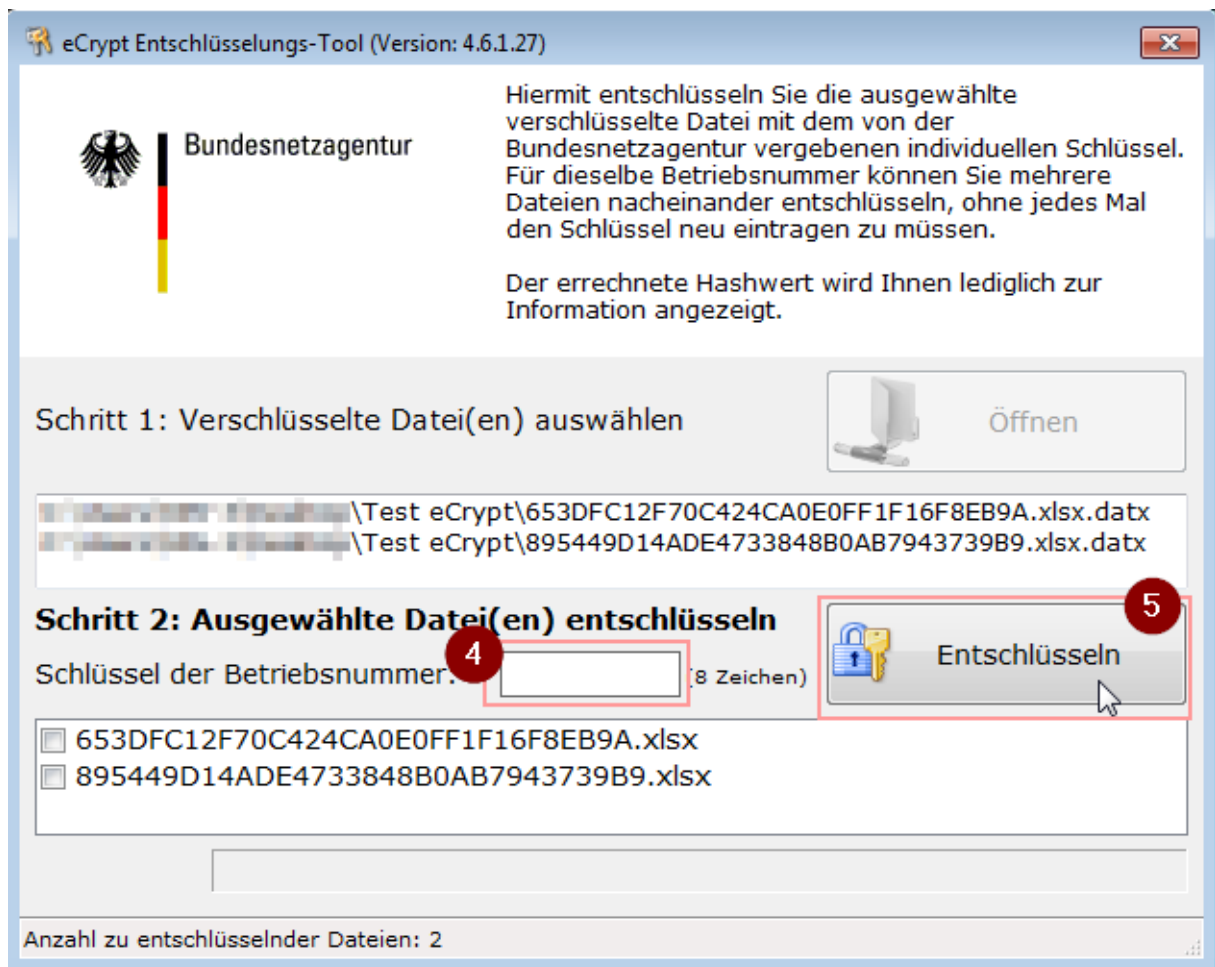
eCrypt Entschlüsselungs-Tool (Version: 4.6.1.27)

Bundesnetzagentur

Hiermit entschlüsseln Sie die ausgewählte verschlüsselte Datei mit dem von der Bundesnetzagentur vergebenen individuellen Schlüssel. Für dieselbe Betriebsnummer können Sie mehrere Dateien nacheinander entschlüsseln, ohne jedes Mal den Schlüssel neu eintragen zu müssen.

Der errechnete Hashwert wird Ihnen lediglich zur Information angezeigt.

Schritt 1: Verschlüsselte Datei(en) auswählen

Öffnen

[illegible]\Test eCrypt\653DFC12F70C424CA0E0FF1F16F8EB9A.xlsx.datx
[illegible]\Test eCrypt\895449D14ADE4733848B0AB7943739B9.xlsx.datx

Schritt 2: Ausgewählte Datei(en) entschlüsseln

5

Entschlüsseln

Schlüssel der Betriebsnummer: 4 (8 Zeichen)

653DFC12F70C424CA0E0FF1F16F8EB9A.xlsx
895449D14ADE4733848B0AB7943739B9.xlsx

Anzahl zu entschlüsselnder Dateien: 2